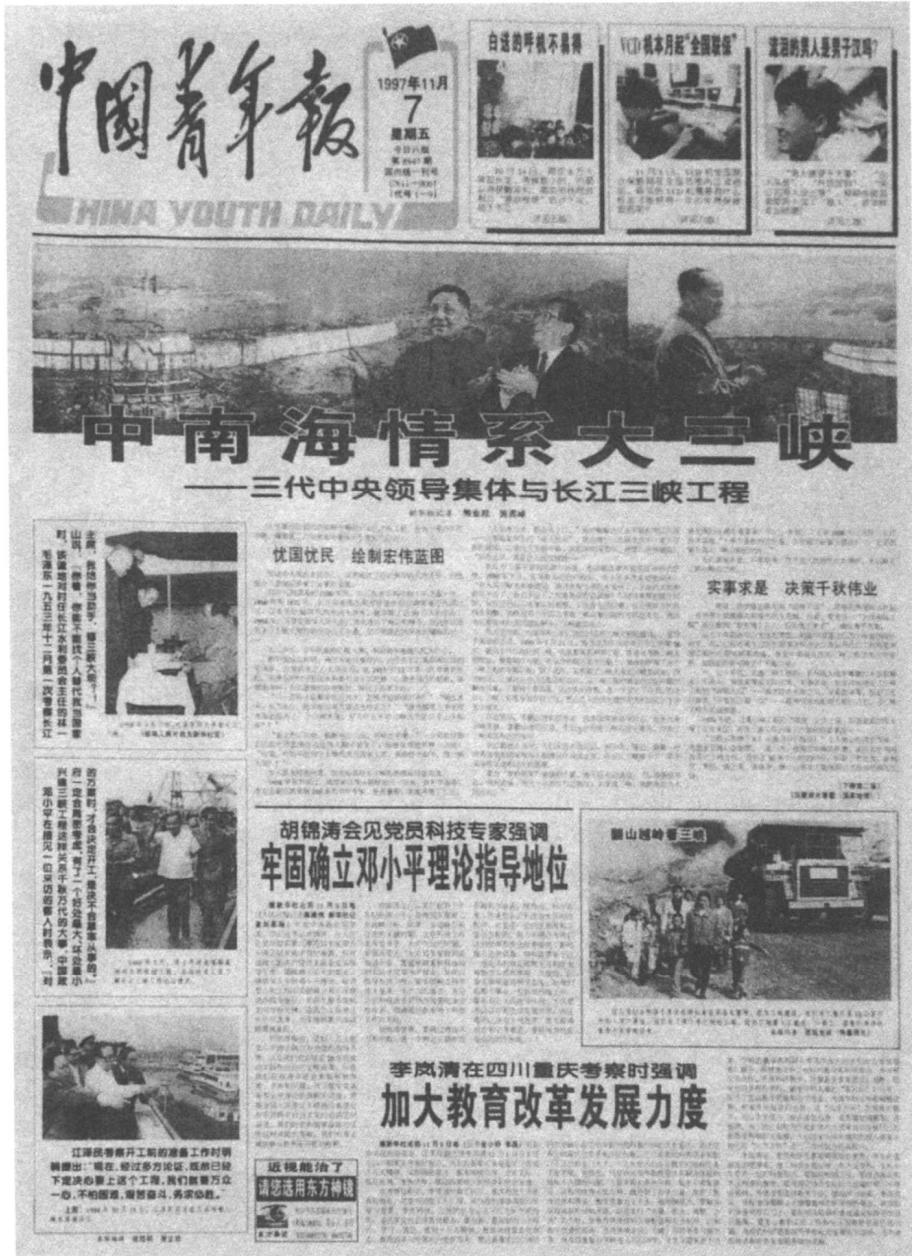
中国青年報
CHINA YOUTH DAILY

1997年11月
7
星期五

自选的呼机不易得

VCD机本月起"全国联保"

流泪的男人是男子汉吗?

中南海情系大三峡
——三代中央领导集体与长江三峡工程

忧国忧民　绘制宏伟蓝图

实事求是　决策千秋伟业

胡锦涛会见党员科技专家强调
牢固确立邓小平理论指导地位

李岚清在四川重庆考察时强调
加大教育改革发展力度

江泽民考察开工前的准备工作时明确提出:"现在,经过多方论证,既然已经下定决心要上这个工程,我们就要万众一心,不怕困难,艰苦奋斗,务求必胜。"

近视能治了
请您选用东方神镜

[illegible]